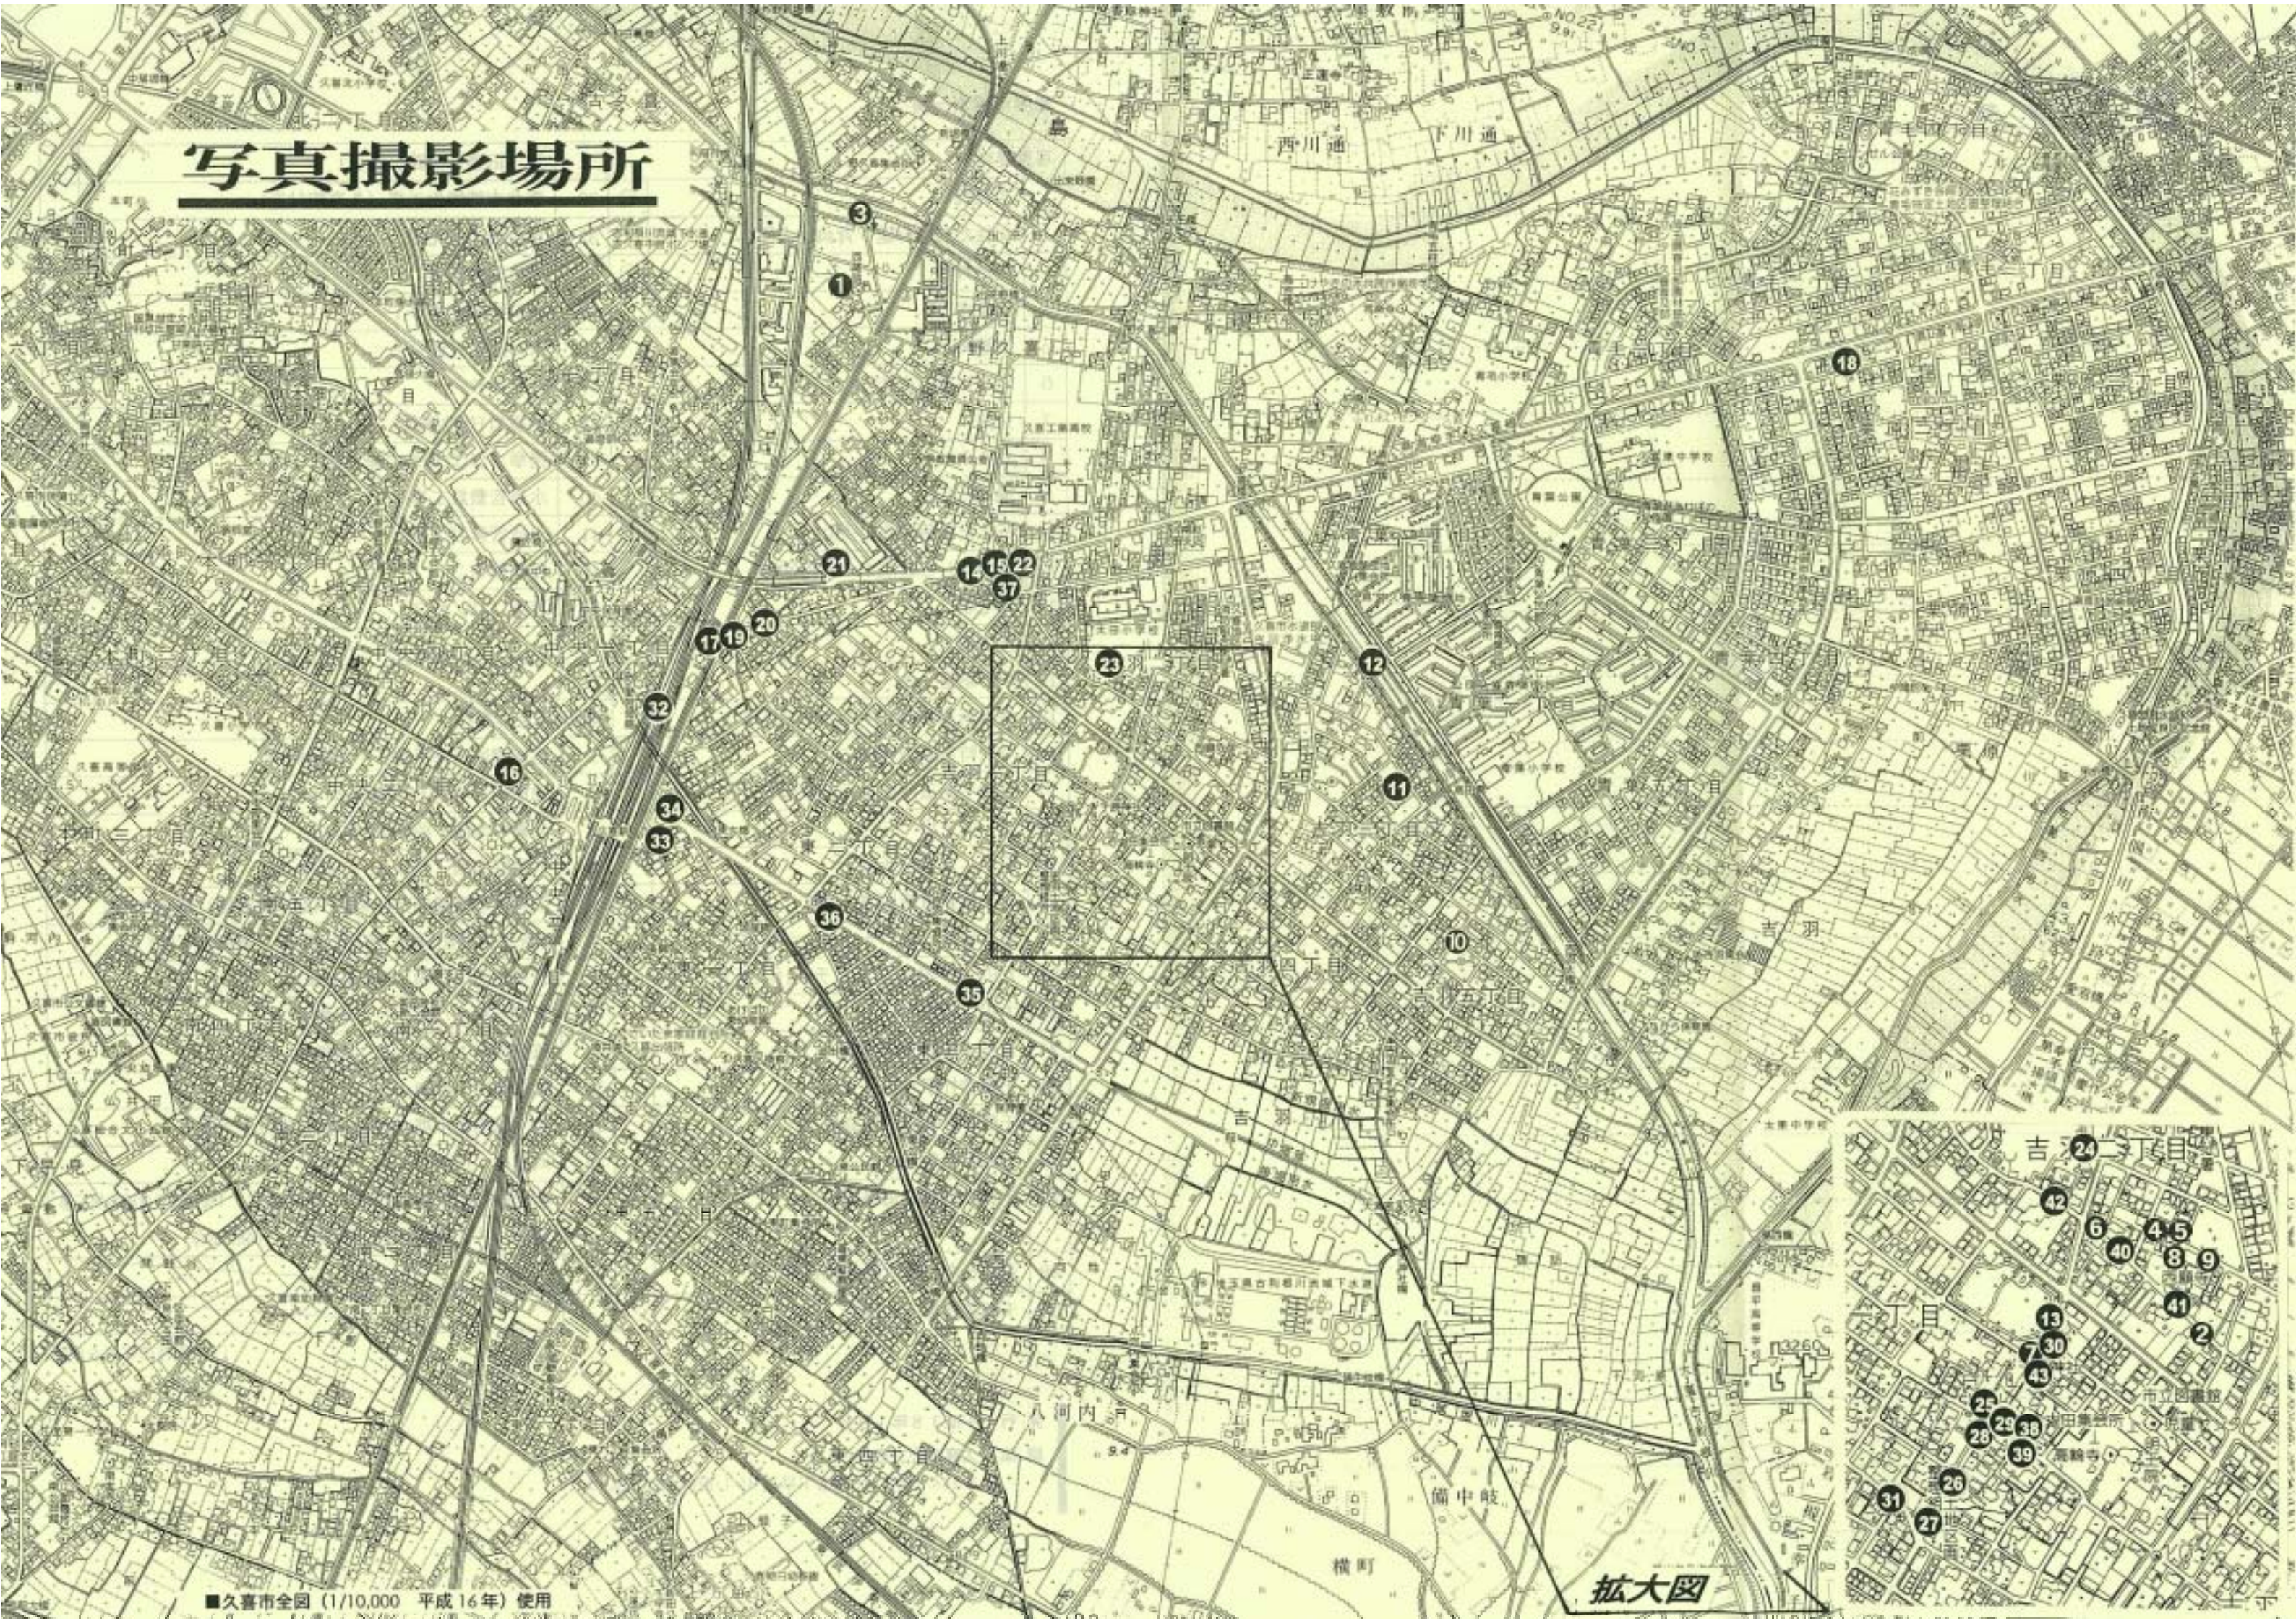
写真撮影場所

島
西川通
下川通

3
1
18
21
14
15
22
37
17
19
20
23
12
32
16
11
34
33
36
10
35
吉羽

吉羽一丁目
24
42
6
4
5
40
8
9
41
13
2
30
7
43
25
29
38
39
28
26
31
27

■久喜市全図（1/10,000　平成16年）使用

拡大図